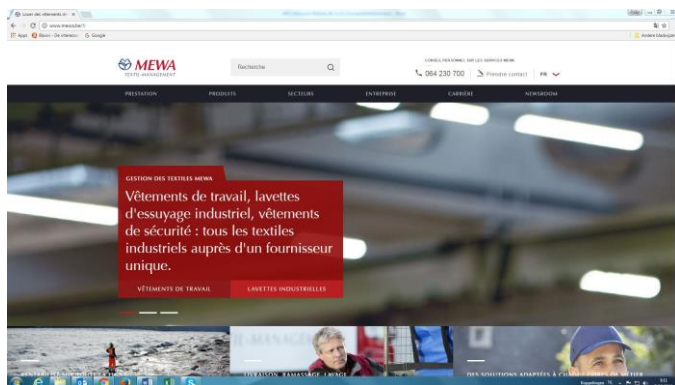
Louer des vêtements de ×

www.mewa.be/fr

Apps Bison - De interieur G Google

Andere bladwijzer

MEWA
TEXTIL-MANAGEMENT

Recherche

CONSEIL PERSONNEL SUR LES SERVICES MEWA
064 230 700 Prendre contact FR

PRESTATION PRODUITS SECTEURS ENTREPRISE CARRIÈRE NEWSROOM

GESTION DES TEXTILES MEWA

Vêtements de travail, lavettes d'essuyage industriel, vêtements de sécurité : tous les textiles industriels auprès d'un fournisseur unique.

VÊTEMENTS DE TRAVAIL LAVETTES INDUSTRIELLES

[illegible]

LIVRAISON, RAMASSAGE, LAVAGE

DES SOLUTIONS ADAPTÉES À CHAQUE TYPE DE MÉTIER

Koppelingen